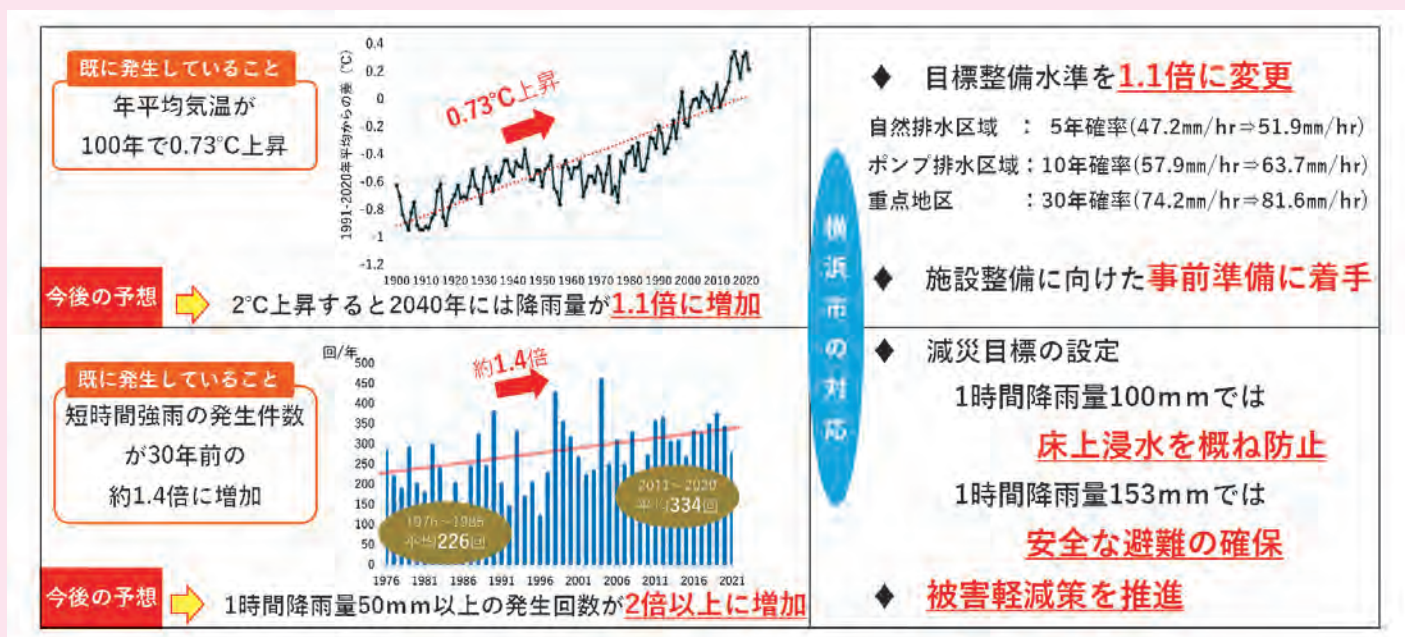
既に発生していること

年平均気温が100年で0.73℃上昇

0.4
0.2
0
-0.2
-0.4
-0.6
-0.8
-1
-1.2

1991-2020年平均からの差（℃）

0.73℃上昇

1900 1910 1920 1930 1940 1950 1960 1970 1980 1990 2000 2010 2020

今後の予想

2℃上昇すると2040年には降雨量が1.1倍に増加

既に発生していること

短時間強雨の発生件数が30年前の約1.4倍に増加

回/年
500
450
400
350
300
250
200
150
100
50
0

約1.4倍

1976～1985 平均226回

2011～2020 平均334回

1976 1981 1986 1991 1996 2001 2006 2011 2016 2021

今後の予想

1時間降雨量50ｍｍ以上の発生回数が2倍以上に増加

横浜市の対応

◆ 目標整備水準を1.1倍に変更

自然排水区域 ： 5年確率(47.2㎜/hr⇒51.9㎜/hr)
ポンプ排水区域：10年確率(57.9㎜/hr⇒63.7㎜/hr)
重点地区 ：30年確率(74.2㎜/hr⇒81.6㎜/hr)

◆ 施設整備に向けた事前準備に着手

◆ 減災目標の設定

1時間降雨量100ｍｍでは
床上浸水を概ね防止
1時間降雨量153ｍｍでは
安全な避難の確保

◆ 被害軽減策を推進